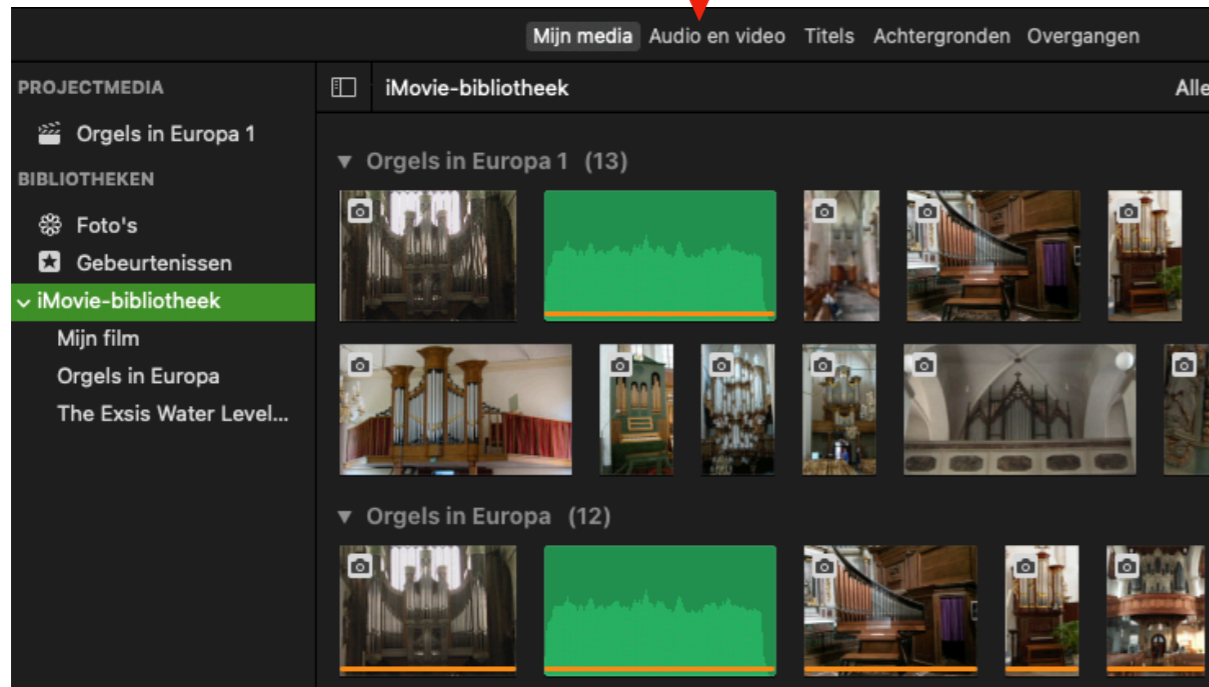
Mijn media Audio en video Titels Achtergronden Overgangen

PROJECTMEDIA
Orgels in Europa 1
BIBLIOTHEKEN
Foto's
Gebeurtenissen
iMovie-bibliotheek
Mijn film
Orgels in Europa
The Exsis Water Level...

iMovie-bibliotheek
Alle

▼ Orgels in Europa 1 (13)

▼ Orgels in Europa (12)